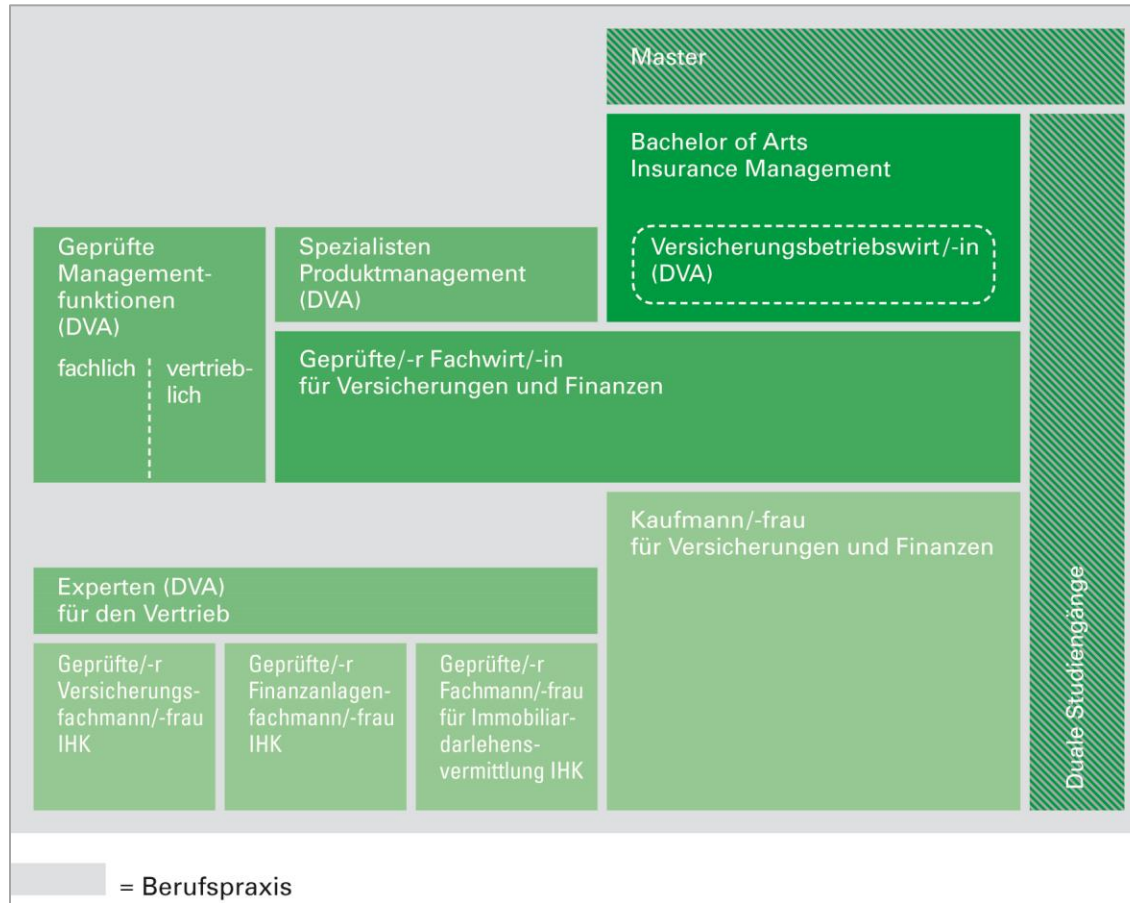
Master

Bachelor of Arts
Insurance Management

Versicherungsbetriebswirt/-in (DVA)

Geprüfte Managementfunktionen (DVA)

fachlich

vertrieblich

Spezialisten Produktmanagement (DVA)

Geprüfte/-r Fachwirt/-in für Versicherungen und Finanzen

Kaufmann/-frau für Versicherungen und Finanzen

Experten (DVA) für den Vertrieb

Geprüfte/-r Versicherungsfachmann/-frau IHK

Geprüfte/-r Finanzanlagenfachmann/-frau IHK

Geprüfte/-r Fachmann/-frau für Immobiliardarlehensvermittlung IHK

Duale Studiengänge

= Berufspraxis